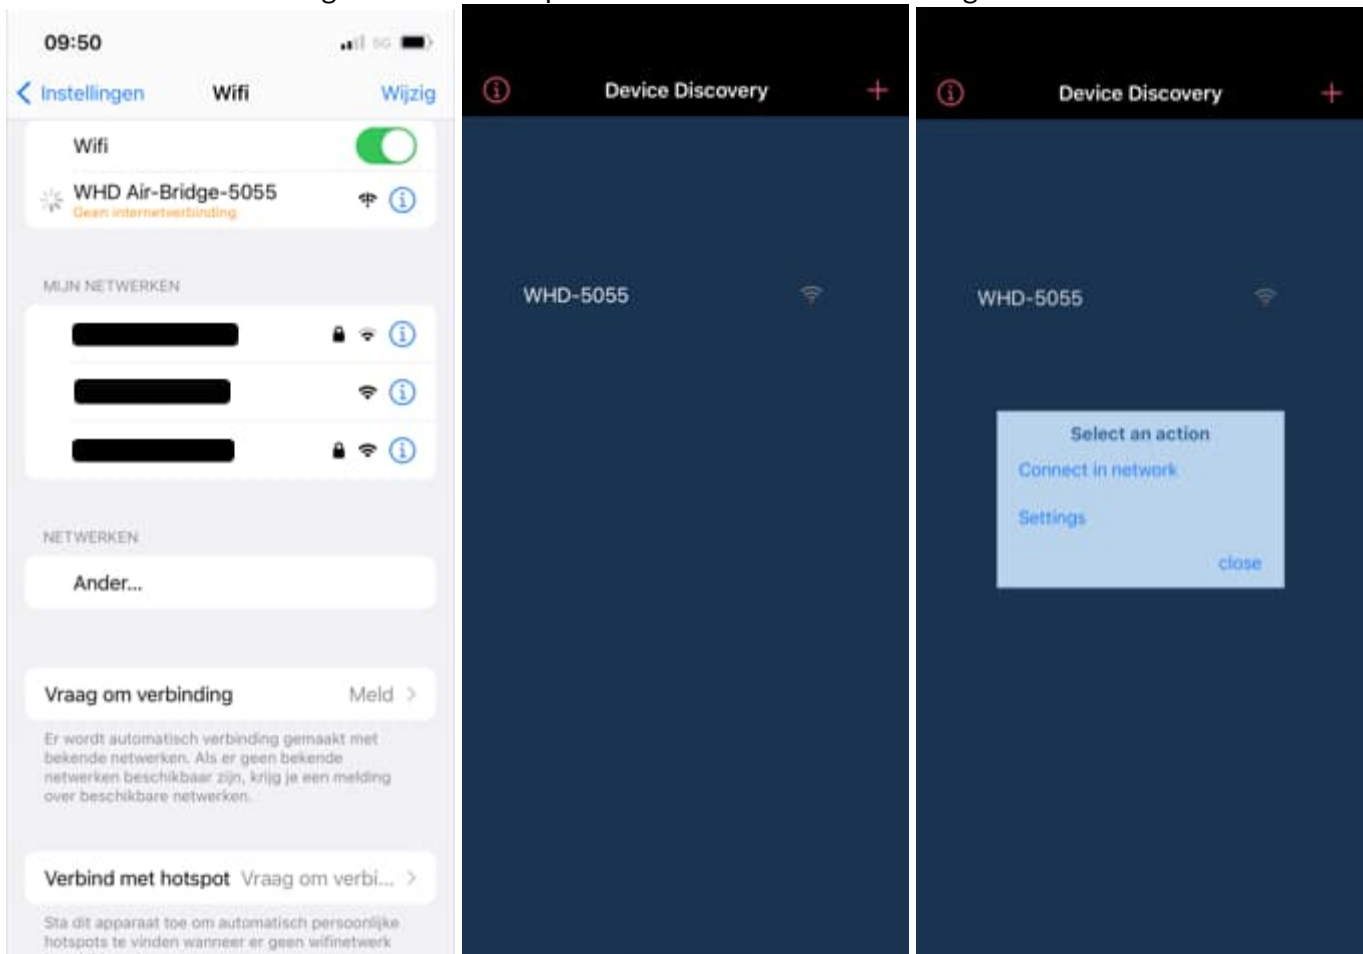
09:50

Instellingen Wifi Wijzig

Wifi

WHD Air-Bridge-5055
Geen internetverbinding

MIJN NETWERKEN

NETWERKEN

Ander...

Vraag om verbinding Meld

Er wordt automatisch verbinding gemaakt met bekende netwerken. Als er geen bekende netwerken beschikbaar zijn, krijg je een melding over beschikbare netwerken.

Verbind met hotspot Vraag om verbi...

Sta dit apparaat toe om automatisch persoonlijke hotspots te vinden wanneer er geen wifinetwerk

Device Discovery

WHD-5055

Device Discovery

WHD-5055

Select an action
Connect in network
Settings
close